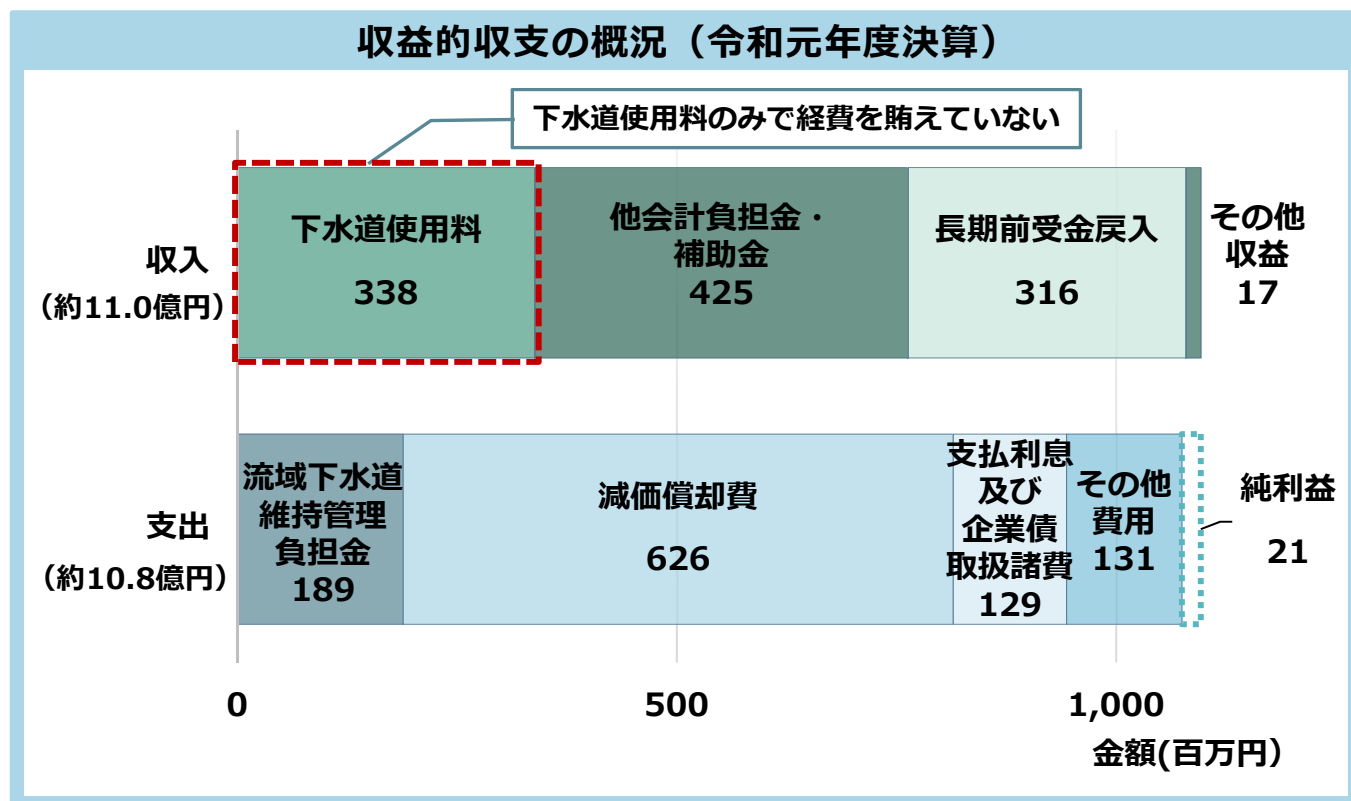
収益的収支の概況（令和元年度決算）

下水道使用料のみで経費を賄えていない

収入
（約11.0億円）

下水道使用料
338

他会計負担金・補助金
425

長期前受金戻入
316

その他収益
17

支出
（約10.8億円）

流域下水道維持管理負担金
189

減価償却費
626

支払利息及び企業債取扱諸費
129

その他費用
131

純利益
21

0
500
1,000
金額(百万円)